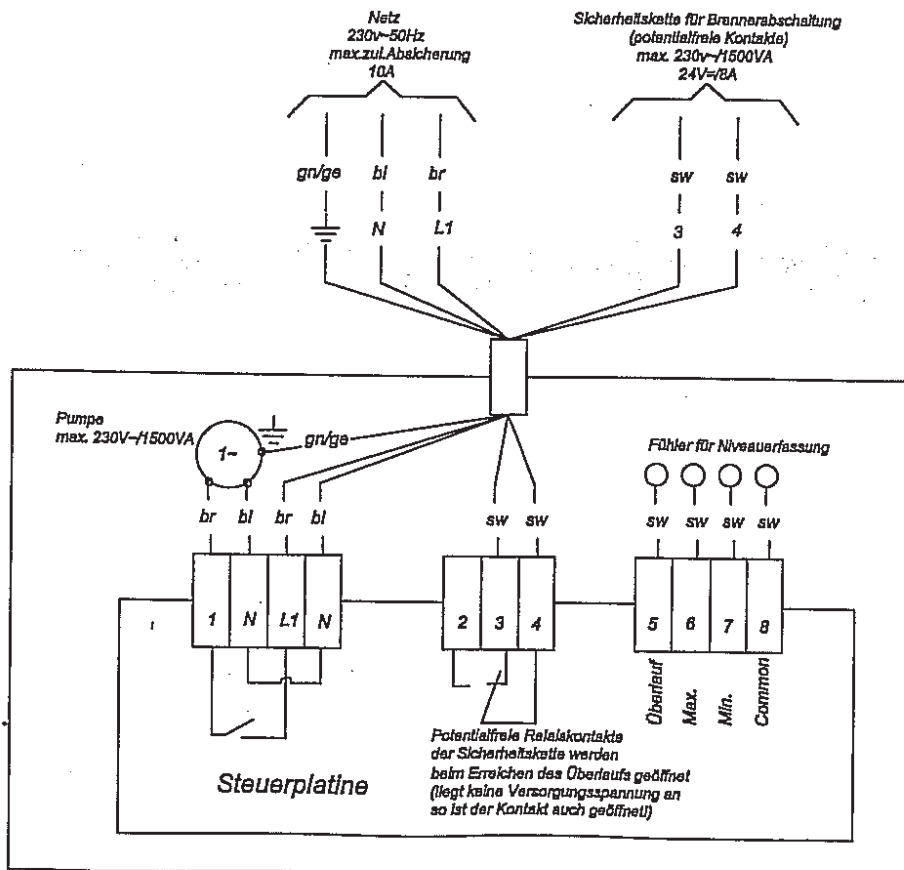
Netz
230v~50Hz
max.zul.Absicherung
10A

Sicherheitskette für Brennerabschaltung
(potentialfreie Kontakte)
max. 230v~/1500VA
24V=/8A

gn/ge bl br

N L1

sw sw

3 4

Pumpe
max. 230V~/1500VA

1~

gn/ge

br bl br bl

sw sw

Fühler für Niveauerfassung

sw sw sw sw

1 N L1 N

2 3 4

5 6 7 8

Überlauf Max. Min. Common

Potentialfreie Relaiskontakte der Sicherheitskette werden beim Erreichen des Überlaufs geöffnet (liegt keine Versorgungsspannung an so ist der Kontakt auch geöffnet)

Steuerplatine